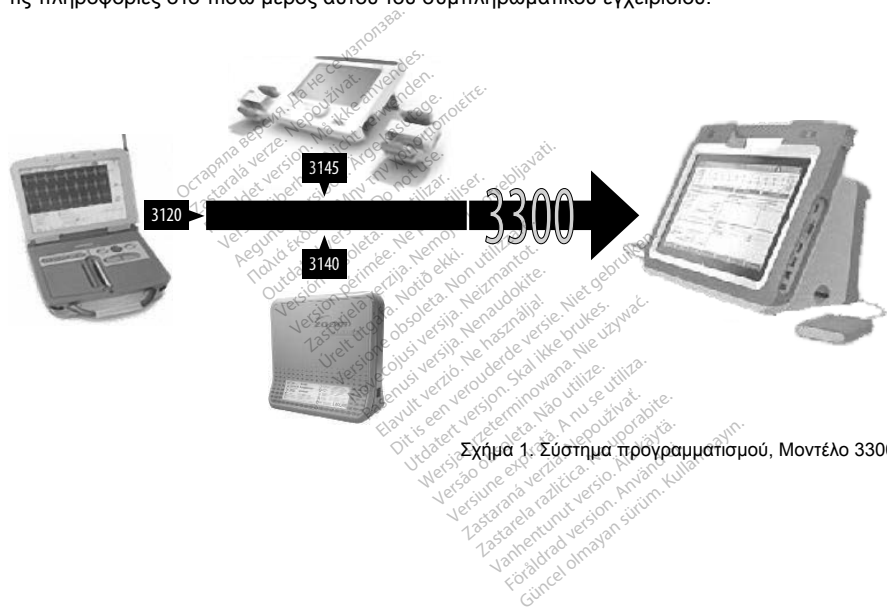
ις πληροφορίες στο πίσω μέρος αυτού του συμπληρωματικού εγχειριδίου.

3145

3120

3300

3140

Остаряла версия. Да не се използва.
Zastaralá verze. Nepoužívat.
Forældet version. Må ikke anvendes.
Veraltete Version. Nicht verwenden.
Aegunud versioon. Ärge kasutage.
Παλιά έκδοση. Μην την χρησιμοποιείτε.
Outdated version. Do not use.
Versión obsoleta. No utilizar.
Version périmée. Ne pas utiliser.
Zastarjela verzija. Nemojte upotrebljavati.
Úrelt útgáfa. Notið ekki.
Versione obsoleta. Non utilizzare.
Novecojusi versija. Neizmantot.
Pasenusi versija. Nenaudokite.
Elavult verzió. Ne használja!
Dit is een verouderde versie. Niet gebruiken.
Utdatert versjon. Skal ikke brukes.
Wersja przeterminowana. Nie używać.
Versão obsoleta. Não utilize.
Versiune expirată. A nu se utiliza.
Zastaraná verzia. Nepoužívať.
Zastarela različica. Ne uporabite.
Vanhentunut versio. Älä käytä.
Föråldrad version. Använd ej.
Güncel olmayan sürüm. Kullanmayın.

Σχήμα 1. Σύστημα προγραμματισμού, Μοντέλο 3300